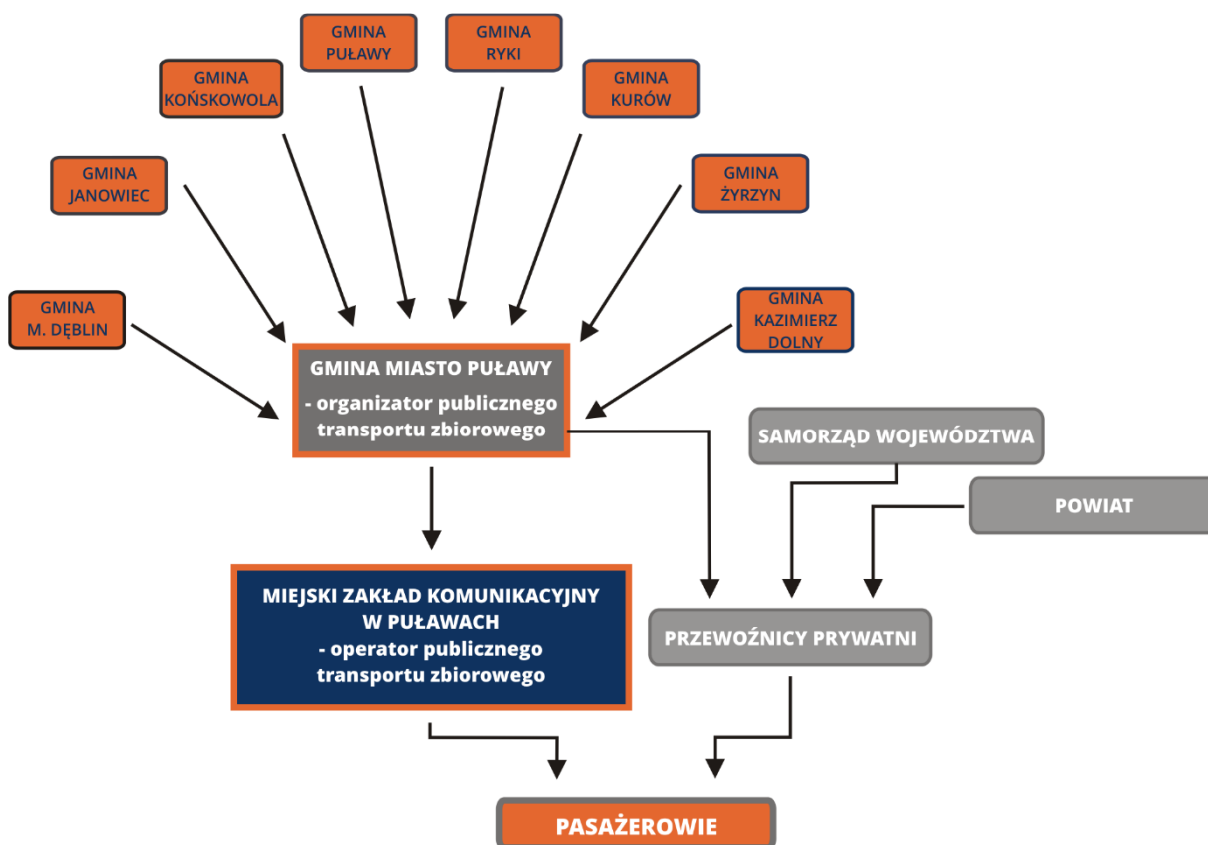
GMINA PUŁAWY

GMINA RYKI

GMINA KOŃSKOWOLA

GMINA KURÓW

GMINA JANOWIEC

GMINA ŻYRZYN

GMINA M. DĘBLIN

GMINA KAZIMIERZ DOLNY

GMINA MIASTO PUŁAWY
- organizator publicznego transportu zbiorowego

SAMORZĄD WOJEWÓDZTWA

POWIAT

MIEJSKI ZAKŁAD KOMUNIKACYJNY W PUŁAWACH
- operator publicznego transportu zbiorowego

PRZEWOŹNICY PRYWATNI

PASAŻEROWIE